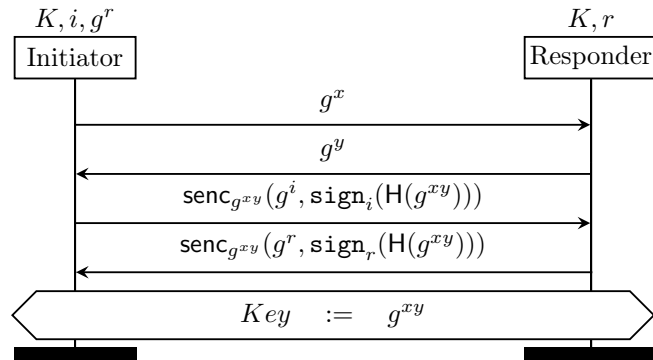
$K, i, g^r$

Initiator

$K, r$

Responder

$g^x$

$g^y$

$\mathsf{senc}_{g^{xy}}(g^i, \mathtt{sign}_i(\mathsf{H}(g^{xy})))$

$\mathsf{senc}_{g^{xy}}(g^r, \mathtt{sign}_r(\mathsf{H}(g^{xy})))$

$Key \quad := \quad g^{xy}$